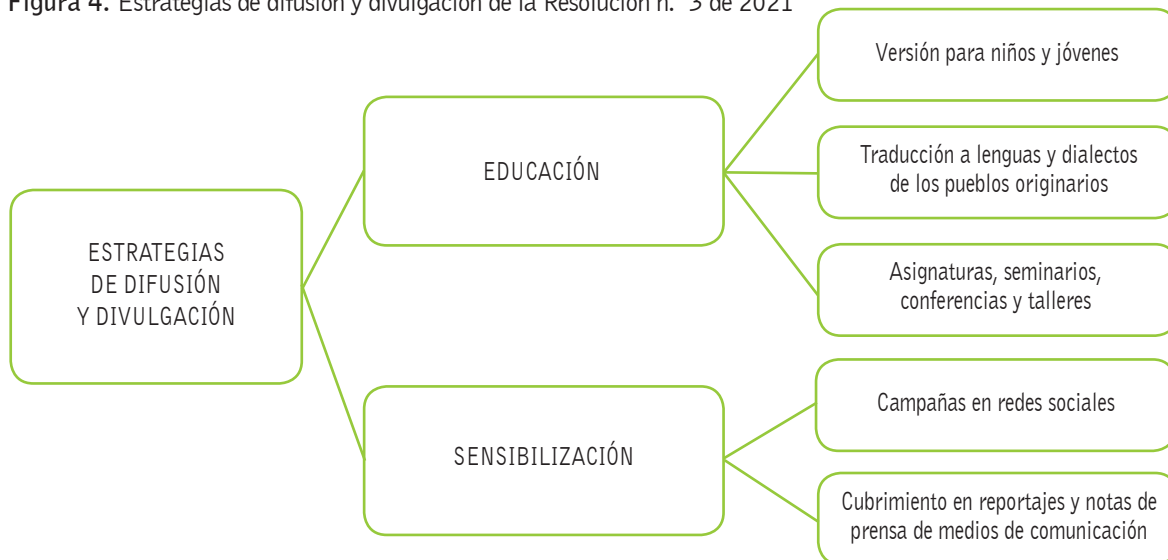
Figura 4. Estrategias de difusión y divulgación de la Resolución n.° 3 de 2021

ESTRATEGIAS DE DIFUSIÓN Y DIVULGACIÓN

EDUCACIÓN

Versión para niños y jóvenes

Traducción a lenguas y dialectos de los pueblos originarios

Asignaturas, seminarios, conferencias y talleres

SENSIBILIZACIÓN

Campañas en redes sociales

Cubrimiento en reportajes y notas de prensa de medios de comunicación